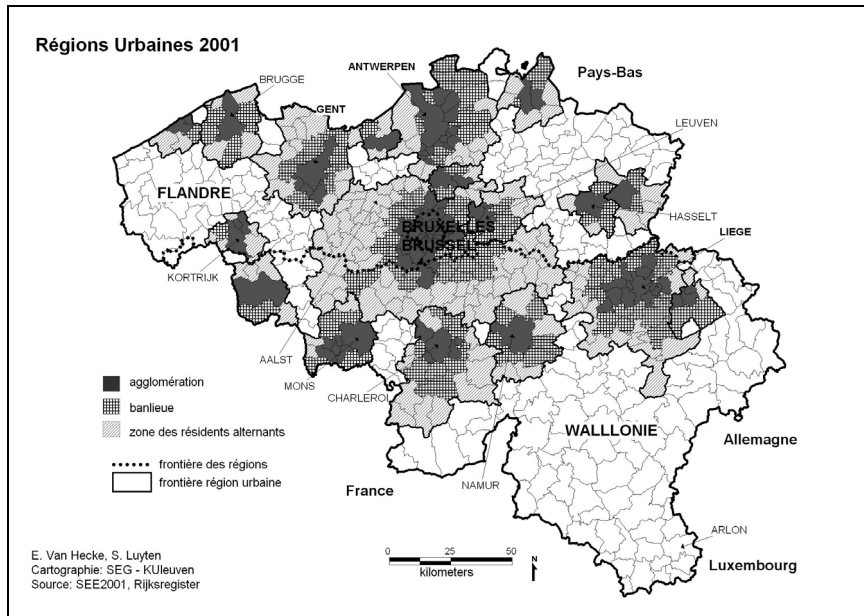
Régions Urbaines 2001

BRUGGE
ANTWERPEN
GENT
Pays-Bas
LEUVEN
FLANDRE
BRUXELLES
BRUSSEL
HASSELT
LIEGE
KORTRIJK
AALST
MONS
CHARLEROI
NAMUR
WALLLONIE
Allemagne
France
ARLON
Luxembourg

agglomération
banlieue
zone des résidents alternants
frontière des régions
frontière région urbaine

E. Van Hecke, S. Luyten
Cartographie: SEG - KUleuven
Source: SEE2001, Rijksregister

0 25 50
kilometers
N